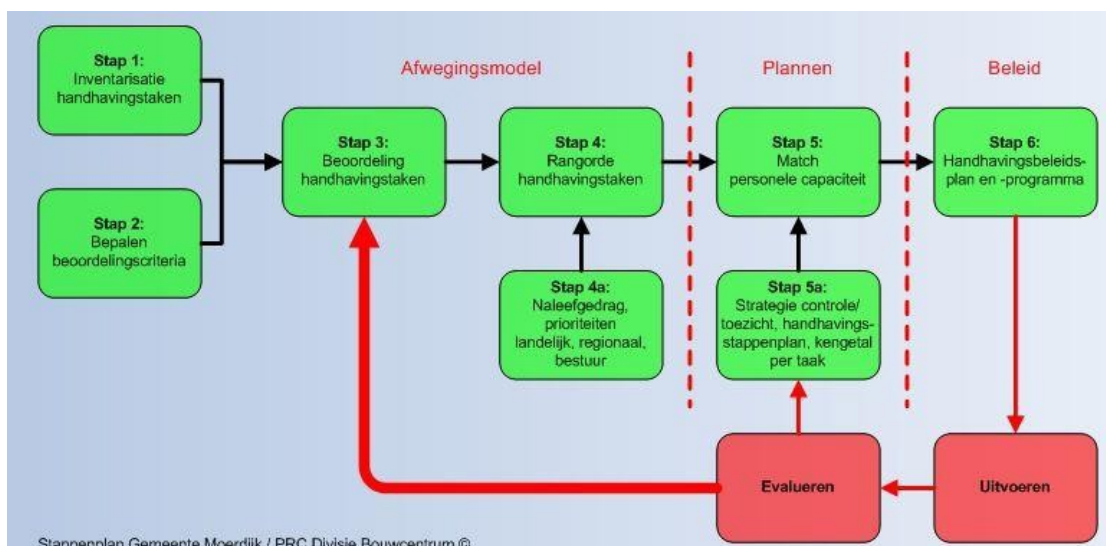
Stap 1:
Inventarisatie handhavingstaken

Stap 2:
Bepalen beoordelingscriteria

Afwegingsmodel

Plannen

Beleid

Stap 3:
Beoordeling handhavingstaken

Stap 4:
Rangorde handhavingstaken

Stap 5:
Match personele capaciteit

Stap 6:
Handhavingsbeleidsplan en -programma

Stap 4a:
Naleefgedrag, prioriteiten landelijk, regionaal, bestuur

Stap 5a:
Strategie controle/ toezicht, handhavingsstappenplan, kengetal per taak

Evalueren

Uitvoeren

Stappenplan Gemeente Moerdijk / PRC Divisie Bouwcentrum ©